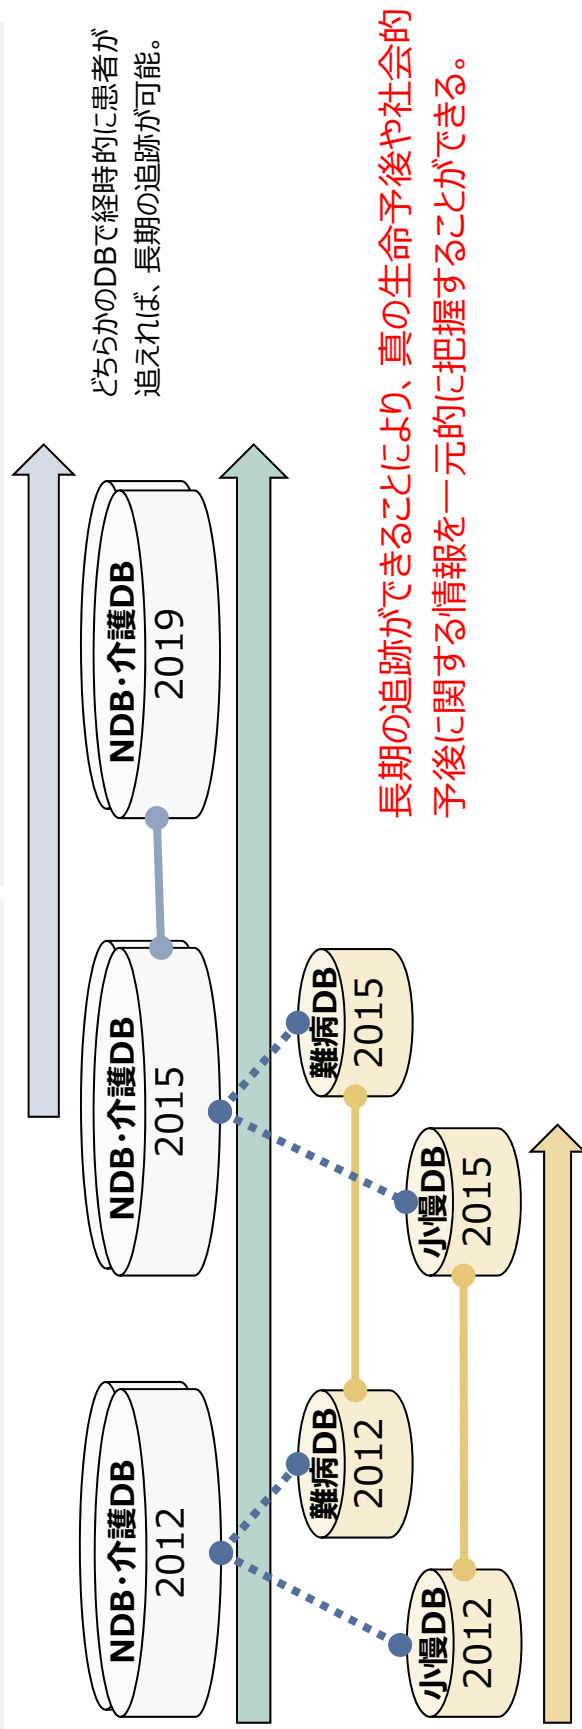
どちらかのDBで経時的に患者が追えれば、長期の追跡が可能。

長期の追跡ができることにより、真の生命予後や社会的予後に関する情報を一元的に把握することができる。

NDB･介護DB
2019

NDB･介護DB
2015

NDB･介護DB
2012

難病DB
2015

小慢DB
2015

難病DB
2012

小慢DB
2012